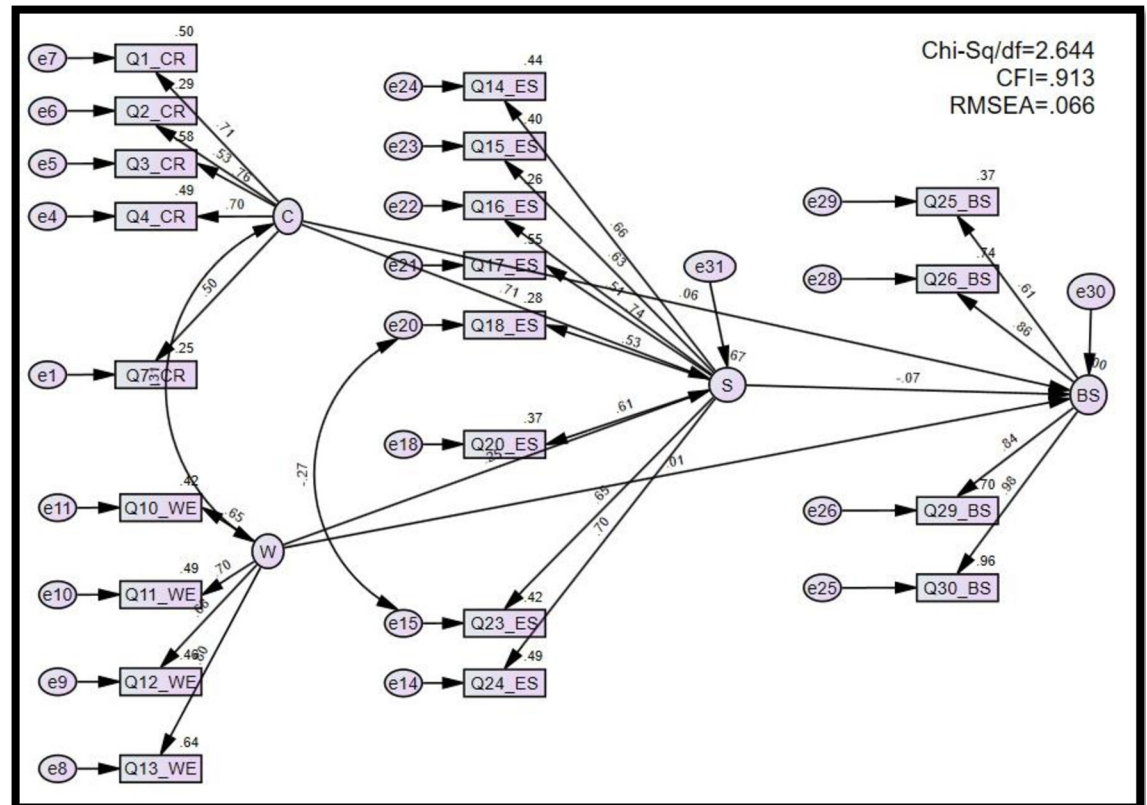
Chi-Sq/df=2.644
CFI=.913
RMSEA=.066

e7 Q1_CR .50
e6 Q2_CR .29
e5 Q3_CR .58
e4 Q4_CR .49
e1 Q7_CR .25
.71 .53 .76 .70
C
.50
.33

e24 Q14_ES .44
e23 Q15_ES .40
e22 Q16_ES .26
e21 Q17_ES .55
e20 Q18_ES .28
e18 Q20_ES .37
e15 Q23_ES .42
e14 Q24_ES .49
.66 .63 .51 .74 .53 .71 .61 .35 .65 .70 .01
.06
e31
S .67
-.07
-.27

e29 Q25_BS .37
e28 Q26_BS .74
e26 Q29_BS .70
e25 Q30_BS .96
.61 .86 .84 .98
e30
BS .00

e11 Q10_WE .42
e10 Q11_WE .49
e9 Q12_WE .46
e8 Q13_WE .64
.65 .70 .68 .80
W